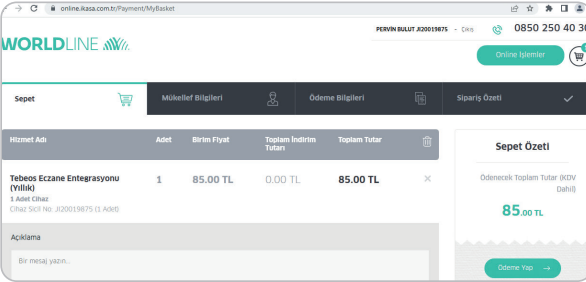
online.ikasa.com.tr/Payment/MyBasket

WORLDLINE

PERVİN BULUT JI20019875 – Çıkış

0850 250 40 30

Online İşlemler

Sepet

Mükellef Bilgileri

Ödeme Bilgileri

Sipariş Özeti

| Hizmet Adı | Adet | Birim Fiyat | Toplam İndirim Tutarı | Toplam Tutar |
|---|---|---|---|---|
| Tebeos Eczane Entegrasyonu (Yıllık) 1 Adet Cihaz Cihaz Sicil No: JI20019875 (1 Adet) | 1 | 85.00 TL | 0.00 TL | 85.00 TL |

Açıklama

Bir mesaj yazın...

Sepet Özeti

Ödenecek Toplam Tutar (KDV Dahil)

85.00 TL

Ödeme Yap